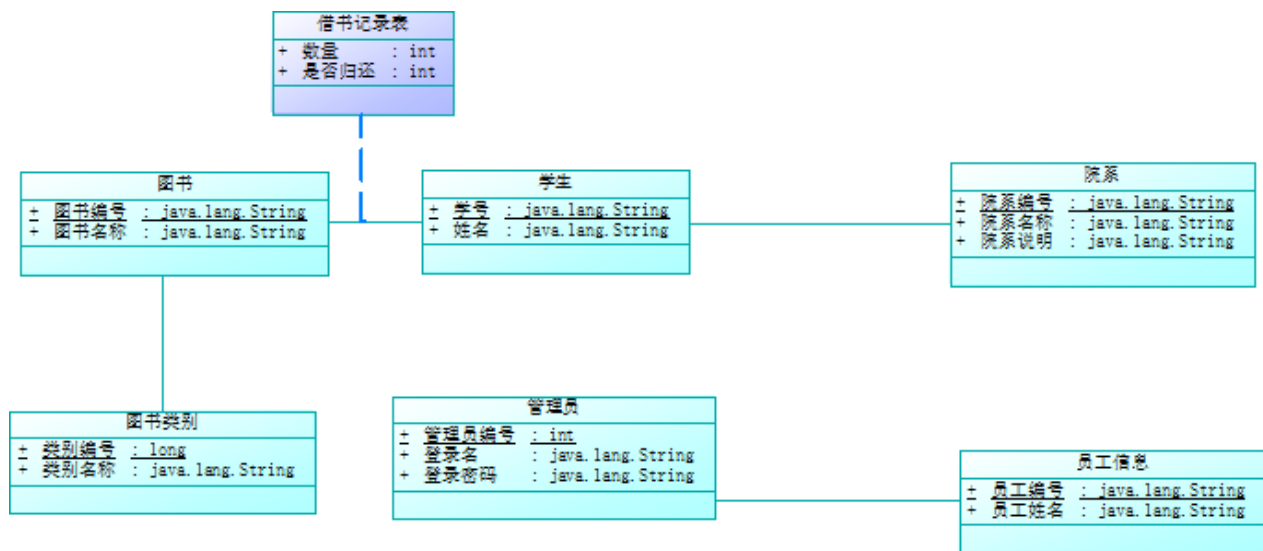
借书记录表
+ 数量 : int
+ 是否归还 : int

图书
+ 图书编号 : java.lang.String
+ 图书名称 : java.lang.String

学生
+ 学号 : java.lang.String
+ 姓名 : java.lang.String

院系
+ 院系编号 : java.lang.String
+ 院系名称 : java.lang.String
+ 院系说明 : java.lang.String

图书类别
+ 类别编号 : long
+ 类别名称 : java.lang.String

管理员
+ 管理员编号 : int
+ 登录名 : java.lang.String
+ 登录密码 : java.lang.String

员工信息
+ 员工编号 : java.lang.String
+ 员工姓名 : java.lang.String